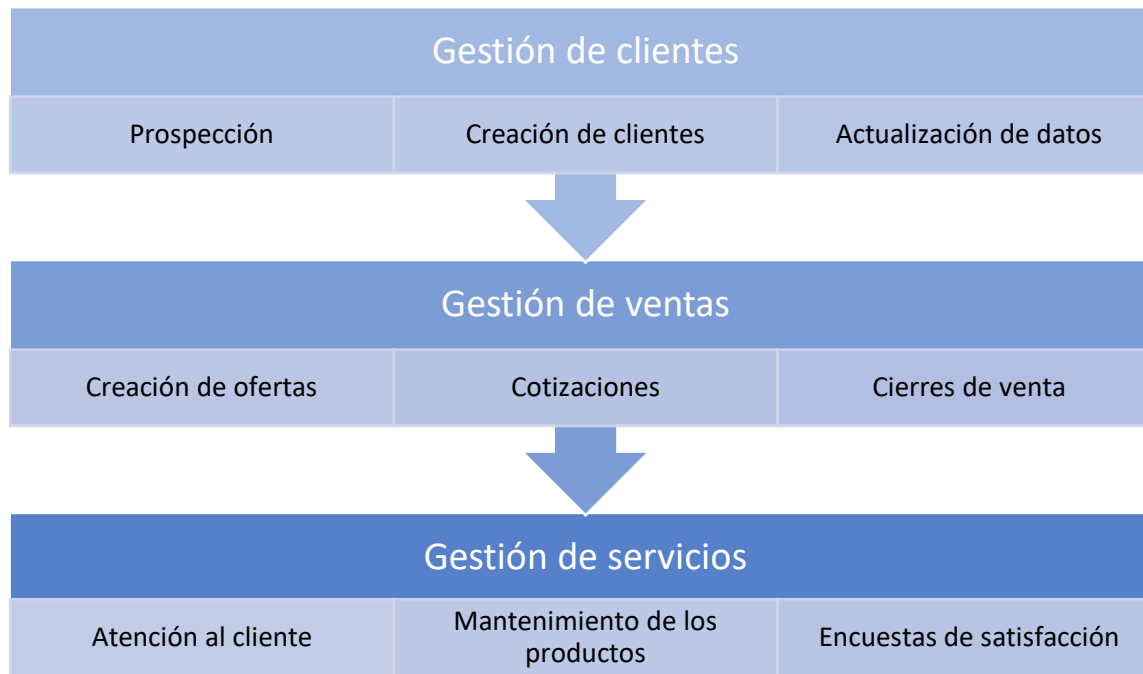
Gestión de clientes

Prospección

Creación de clientes

Actualización de datos

Gestión de ventas

Creación de ofertas

Cotizaciones

Cierres de venta

Gestión de servicios

Atención al cliente

Mantenimiento de los productos

Encuestas de satisfacción